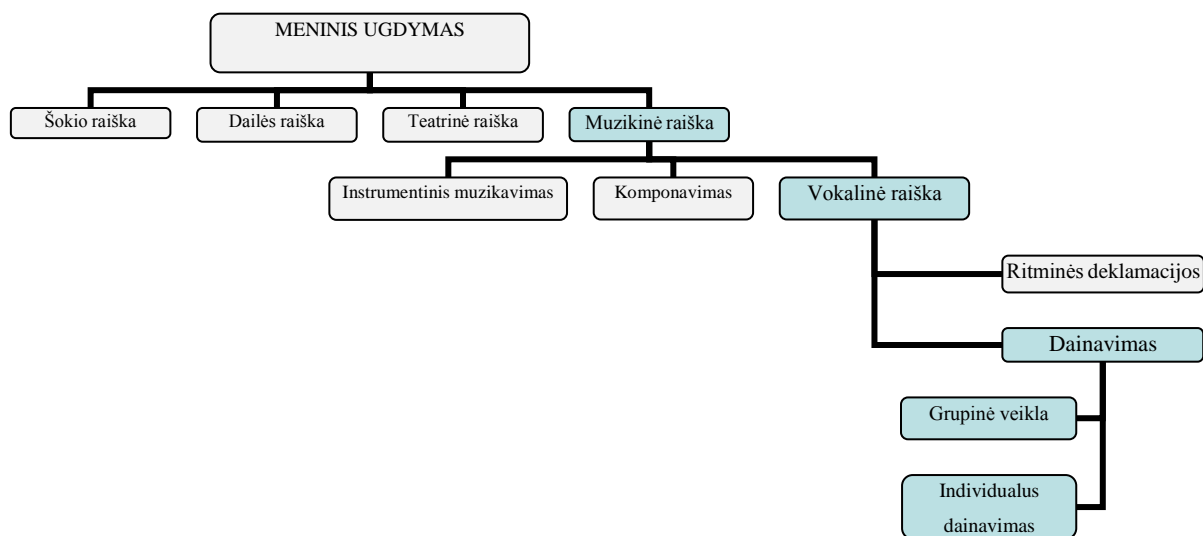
MENINIS UGDYMAS

Šokio raiška

Dailės raiška

Teatrinė raiška

Muzikinė raiška

Instrumentinis muzikavimas

Komponavimas

Vokalinė raiška

Ritminės deklamacijos

Dainavimas

Grupinė veikla

Individualus dainavimas